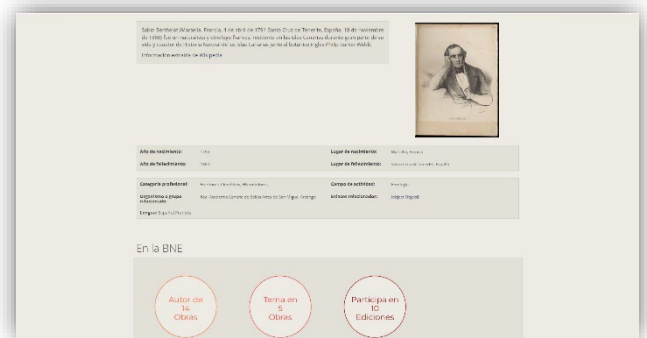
Sabin Berthelot (Marsella, Francia, 4 de abril de 1794 Santa Cruz de Tenerife, España, 10 de noviembre de 1880) fue un naturalista y etnólogo francés, residente en las islas Canarias durante gran parte de su vida y coautor de Historia Natural de las Islas Canarias, junto al botánico inglés Philip Barker Webb.

Información extraída de Wikipedia

Año de nacimiento: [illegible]
Lugar de nacimiento: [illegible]
Año de fallecimiento: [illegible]
Lugar de fallecimiento: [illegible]

Categoría profesional: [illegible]
Campo de actividad: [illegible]
Organismo o grupo relacionado: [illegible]
Enlaces relacionados: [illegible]
Lengua: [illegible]

En la BNE

Autor de 14 Obras

Tema en 5 Obras

Participa en 10 Ediciones